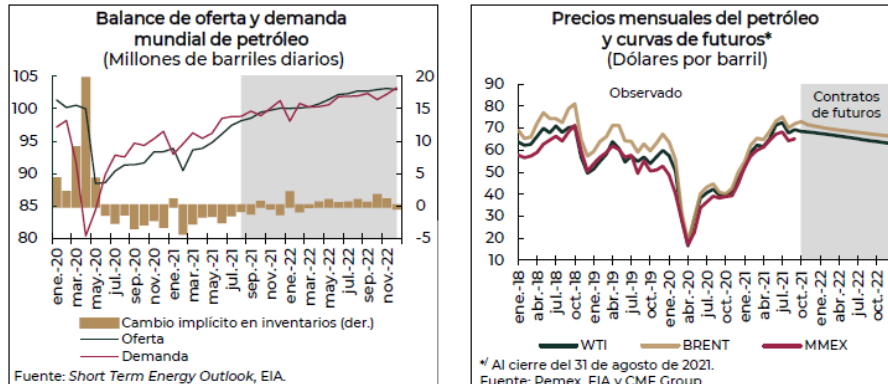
Balance de oferta y demanda mundial de petróleo
(Millones de barriles diarios)

105
100
95
90
85
80

20
15
10
5
0
-5

ene.-20
mar.-20
may.-20
jul.-20
sep.-20
nov.-20
ene.-21
mar.-21
may.-21
jul.-21
sep.-21
nov.-21
ene.-22
mar.-22
may.-22
jul.-22
sep.-22
nov.-22

Cambio implícito en inventarios (der.)
Oferta
Demanda

Fuente: Short Term Energy Outlook, EIA.

Precios mensuales del petróleo y curvas de futuros*
(Dólares por barril)

90
80
70
60
50
40
30
20
10

Observado

Contratos de futuros

ene.-18
abr.-18
jul.-18
oct.-18
ene.-19
abr.-19
jul.-19
oct.-19
ene.-20
abr.-20
jul.-20
oct.-20
ene.-21
abr.-21
jul.-21
oct.-21
ene.-22
abr.-22
jul.-22
oct.-22

WTI
BRENT
MMEX

*/ Al cierre del 31 de agosto de 2021.
Fuente: Pemex, EIA y CME Group.